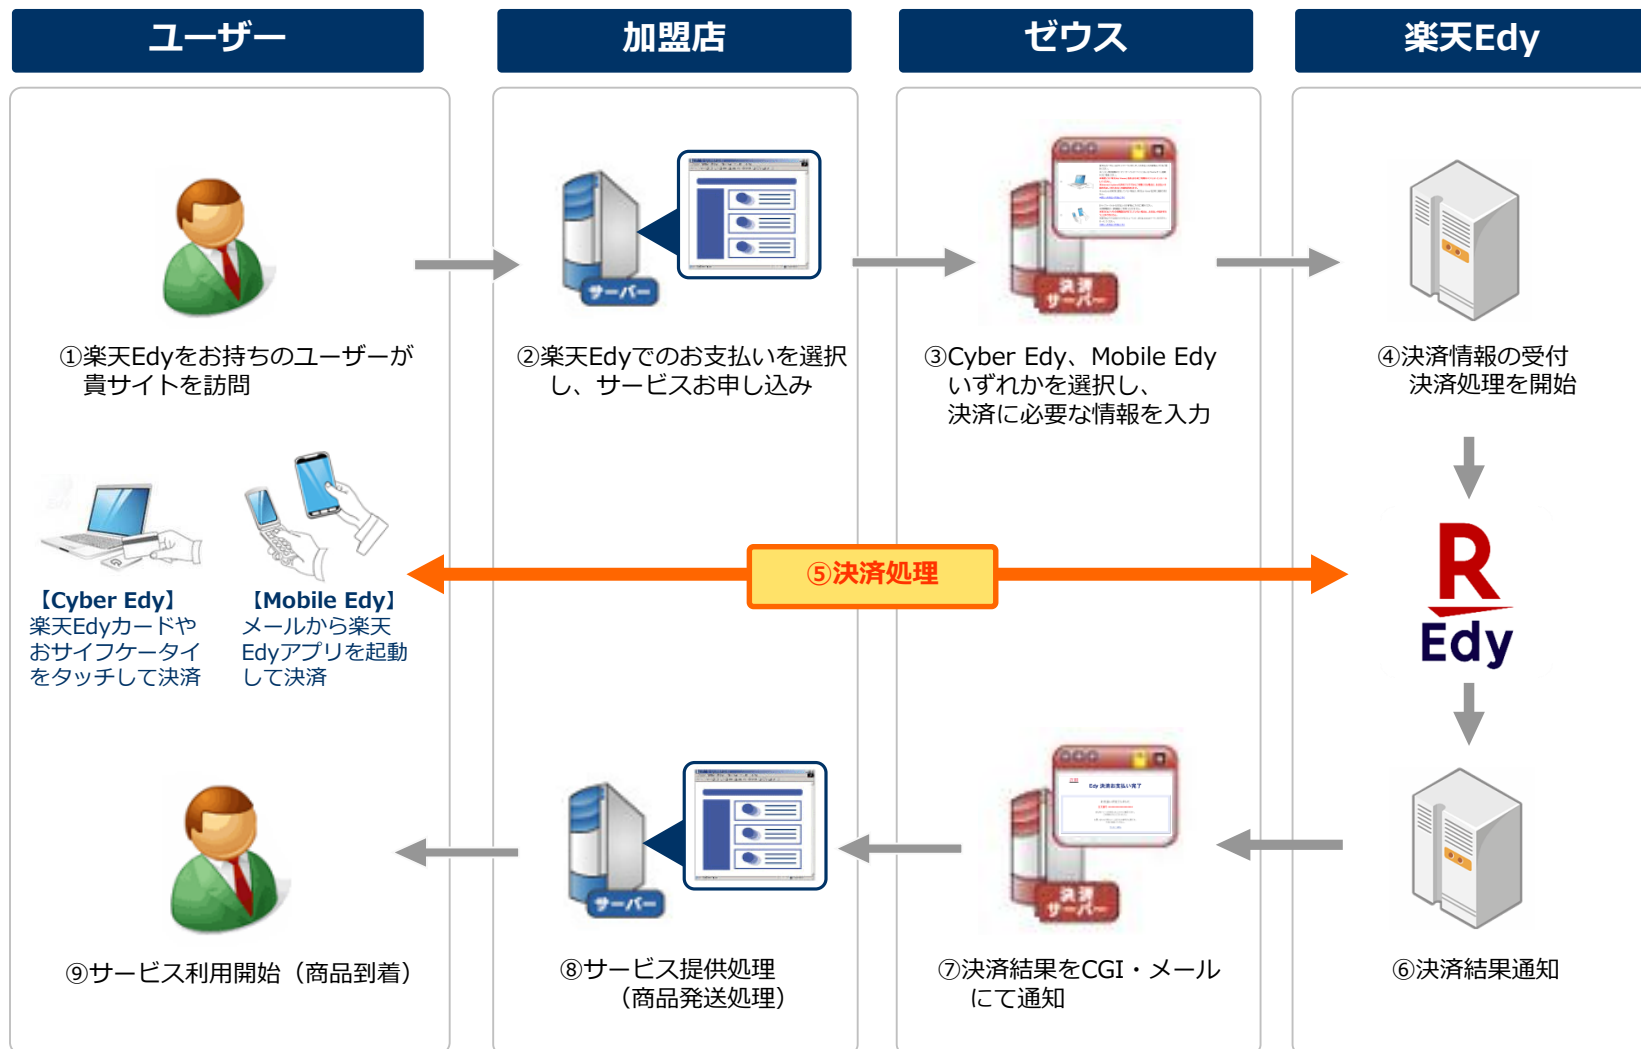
ユーザー

加盟店

ゼウス

楽天Edy

①楽天Edyをお持ちのユーザーが貴サイトを訪問

サーバー

②楽天Edyでのお支払いを選択し、サービスお申し込み

決済サーバー

③Cyber Edy、Mobile Edy いずれかを選択し、決済に必要な情報を入力

④決済情報の受付 決済処理を開始

【Cyber Edy】
楽天Edyカードやおサイフケータイをタッチして決済

【Mobile Edy】
メールから楽天Edyアプリを起動して決済

⑤決済処理

R
Edy

⑨サービス利用開始（商品到着）

サーバー

⑧サービス提供処理（商品発送処理）

決済サーバー

⑦決済結果をCGI・メールにて通知

⑥決済結果通知